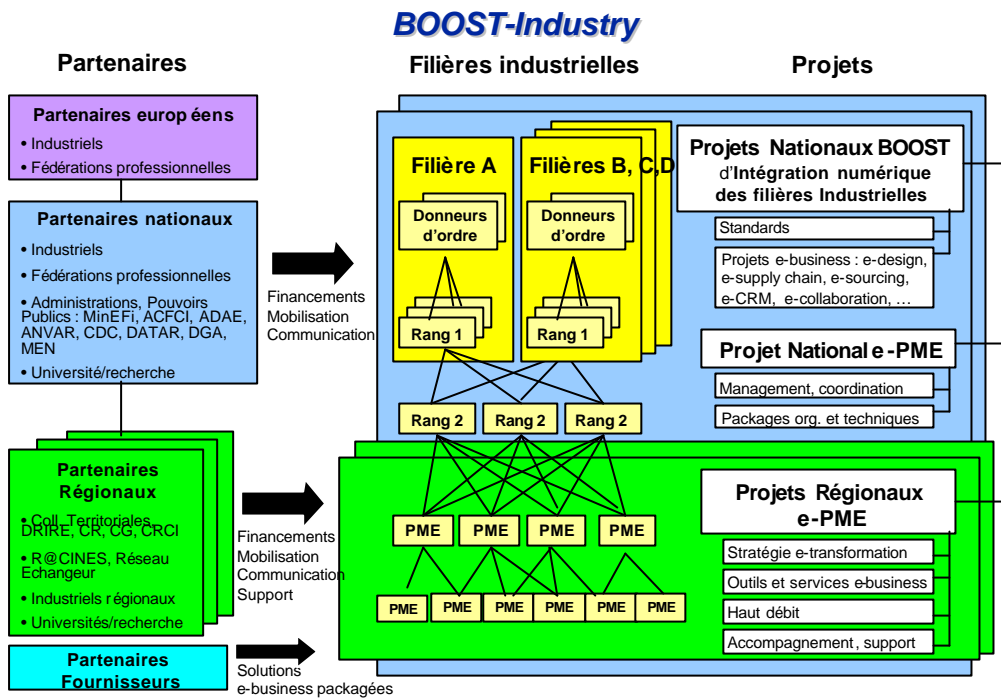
BOOST-Industry

Partenaires

Filières industrielles

Projets

Partenaires europ éens
• Industriels
• Fédérations professionnelles

Partenaires nationaux
• Industriels
• Fédérations professionnelles
• Administrations, Pouvoirs Publics : MinEFi, ACFCI, ADAE, ANVAR, CDC, DATAR, DGA, MEN
• Université/recherche

Partenaires Régionaux
• Coll. Territoriales, DRIRE, CR, CG, CRCI
• R@CINES, Réseau Echangeur
• Industriels régionaux
• Universités/recherche

Partenaires Fournisseurs

Financements
Mobilisation
Communication

Financements
Mobilisation
Communication
Support

Solutions
e-business packagées

Filière A
Donneurs d'ordre
Rang 1

Filières B, C,D
Donneurs d'ordre
Rang 1

Rang 2
Rang 2
Rang 2

PME PME PME PME
PME PME PME PME PME PME

Projets Nationaux BOOST d'Intégration numérique des filières Industrielles
Standards
Projets e-business : e-design, e-supply chain, e-sourcing, e-CRM, e-collaboration, …

Projet National e-PME
Management, coordination
Packages org. et techniques

Projets Régionaux e-PME
Stratégie e-transformation
Outils et services e-business
Haut débit
Accompagnement, support